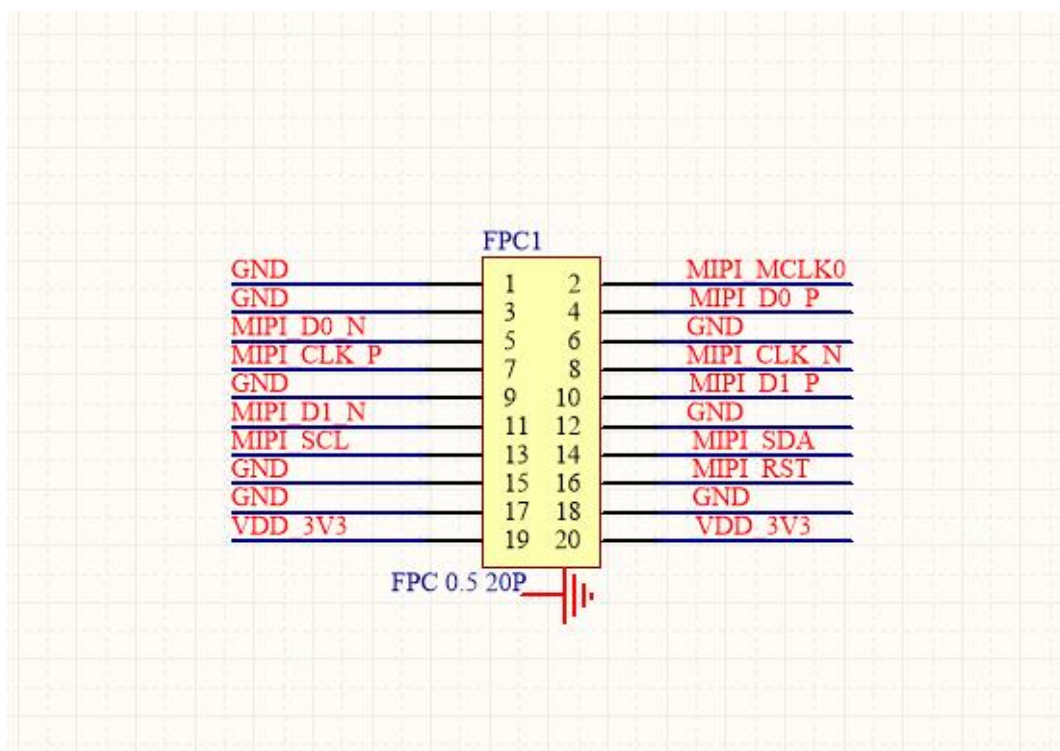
FPC1

GND 1 2 MIPI_MCLK0
GND 3 4 MIPI_D0_P
MIPI_D0_N 5 6 GND
MIPI_CLK_P 7 8 MIPI_CLK_N
GND 9 10 MIPI_D1_P
MIPI_D1_N 11 12 GND
MIPI_SCL 13 14 MIPI_SDA
GND 15 16 MIPI_RST
GND 17 18 GND
VDD_3V3 19 20 VDD_3V3

FPC 0.5 20P